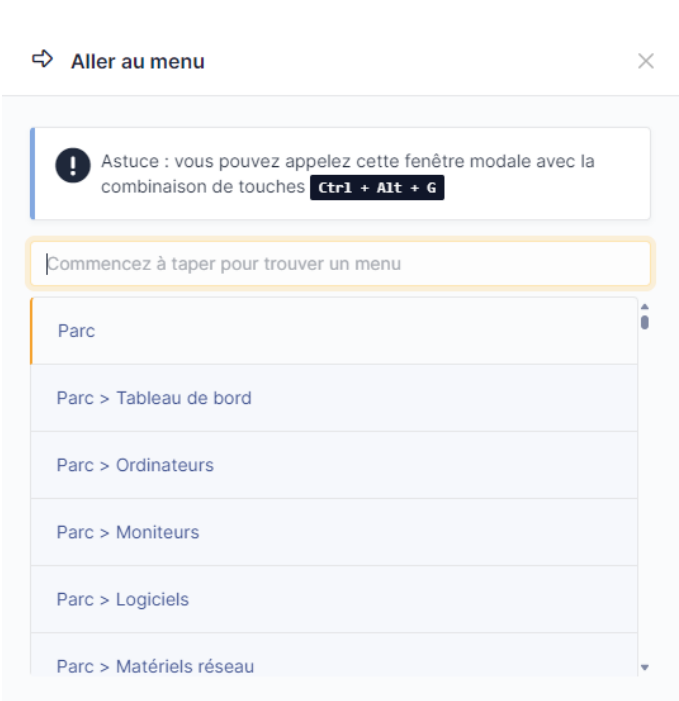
Aller au menu

Astuce : vous pouvez appelez cette fenêtre modale avec la combinaison de touches Ctrl + Alt + G

Commencez à taper pour trouver un menu

Parc

Parc > Tableau de bord

Parc > Ordinateurs

Parc > Moniteurs

Parc > Logiciels

Parc > Matériels réseau